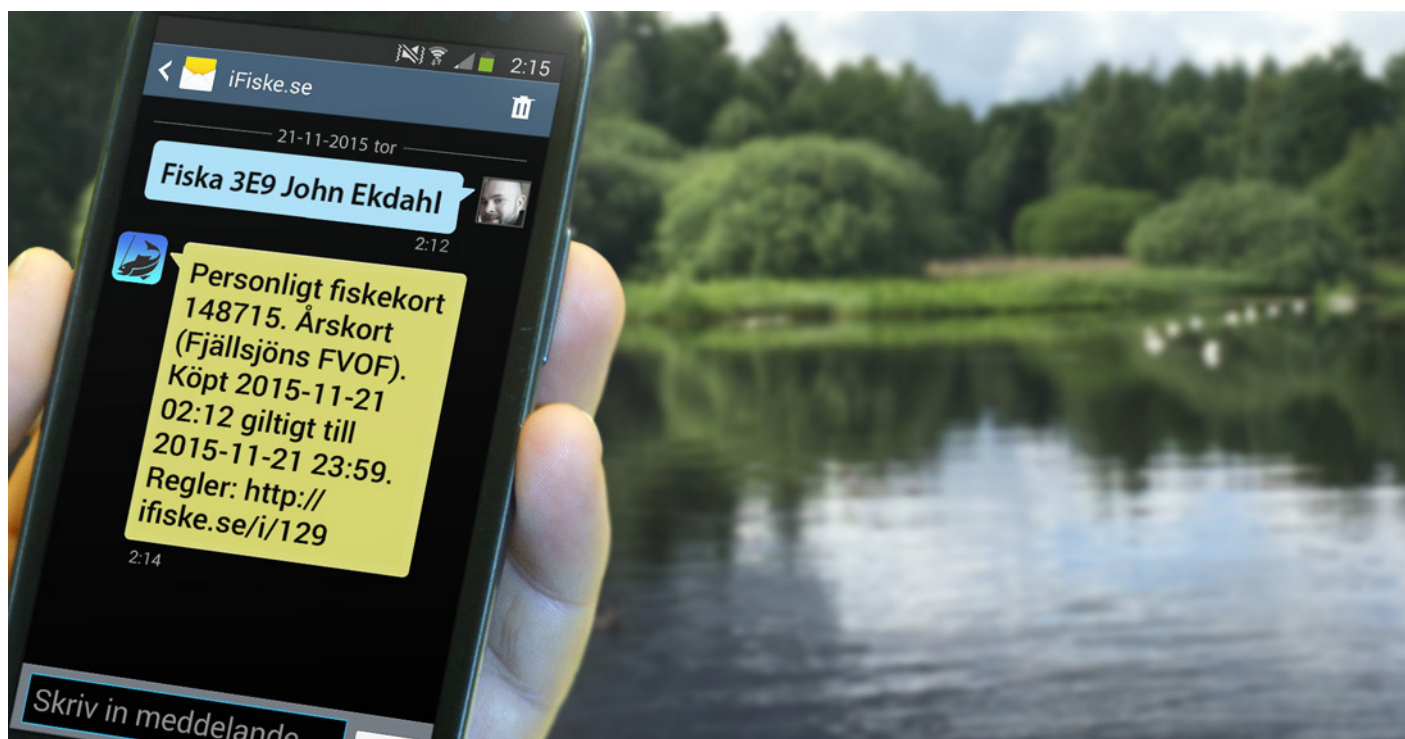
2:15

iFiske.se

21-11-2015 tor

Fiska 3E9 John Ekdahl

2:12

Personligt fiskekort 148715. Årskort (Fjällsjöns FVOF). Köpt 2015-11-21 02:12 giltigt till 2015-11-21 23:59. Regler: http://ifiske.se/i/129

2:14

Skriv in meddelande